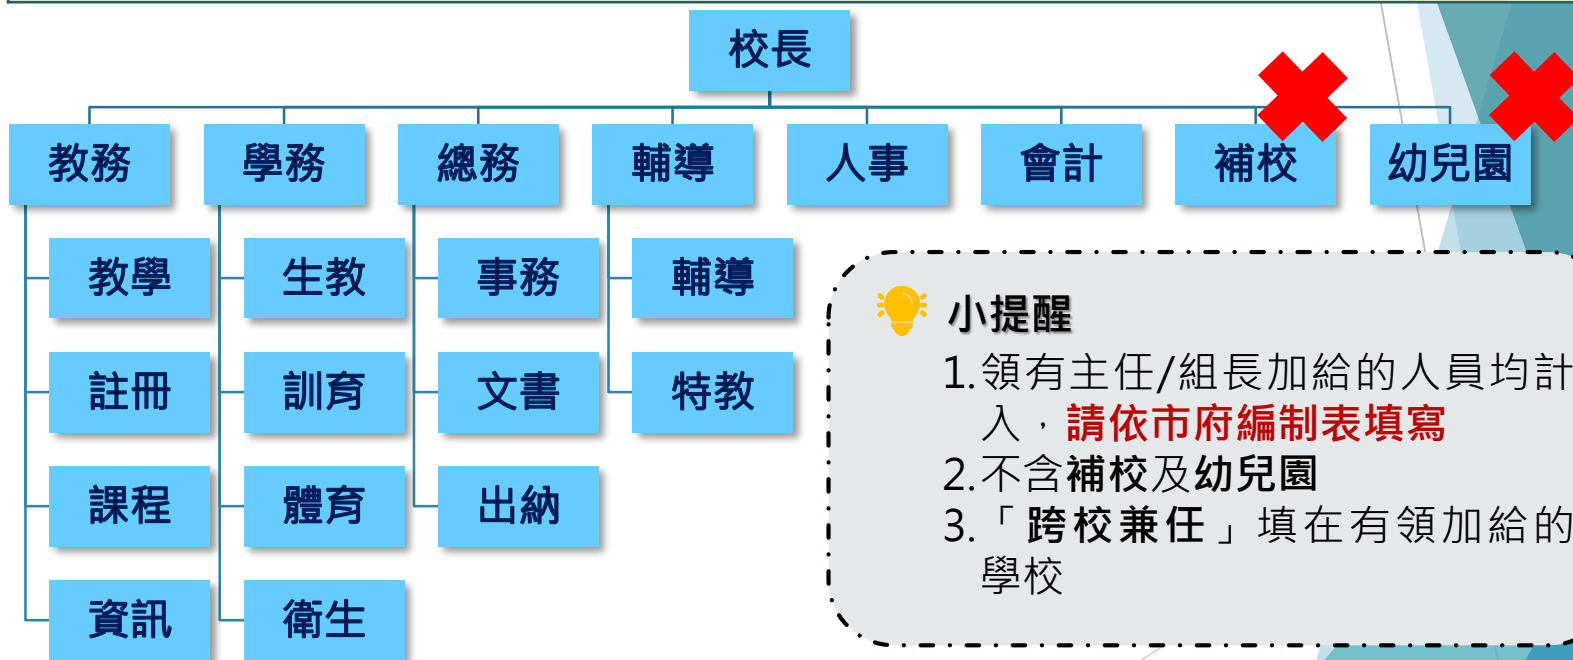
校長

教務
教學
註冊
課程
資訊

學務
生教
訓育
體育
衛生

總務
事務
文書
出納

輔導
輔導
特教

人事

會計

補校

幼兒園

小提醒
1.領有主任/組長加給的人員均計入，請依市府編制表填寫
2.不含補校及幼兒園
3.「跨校兼任」填在有領加給的學校